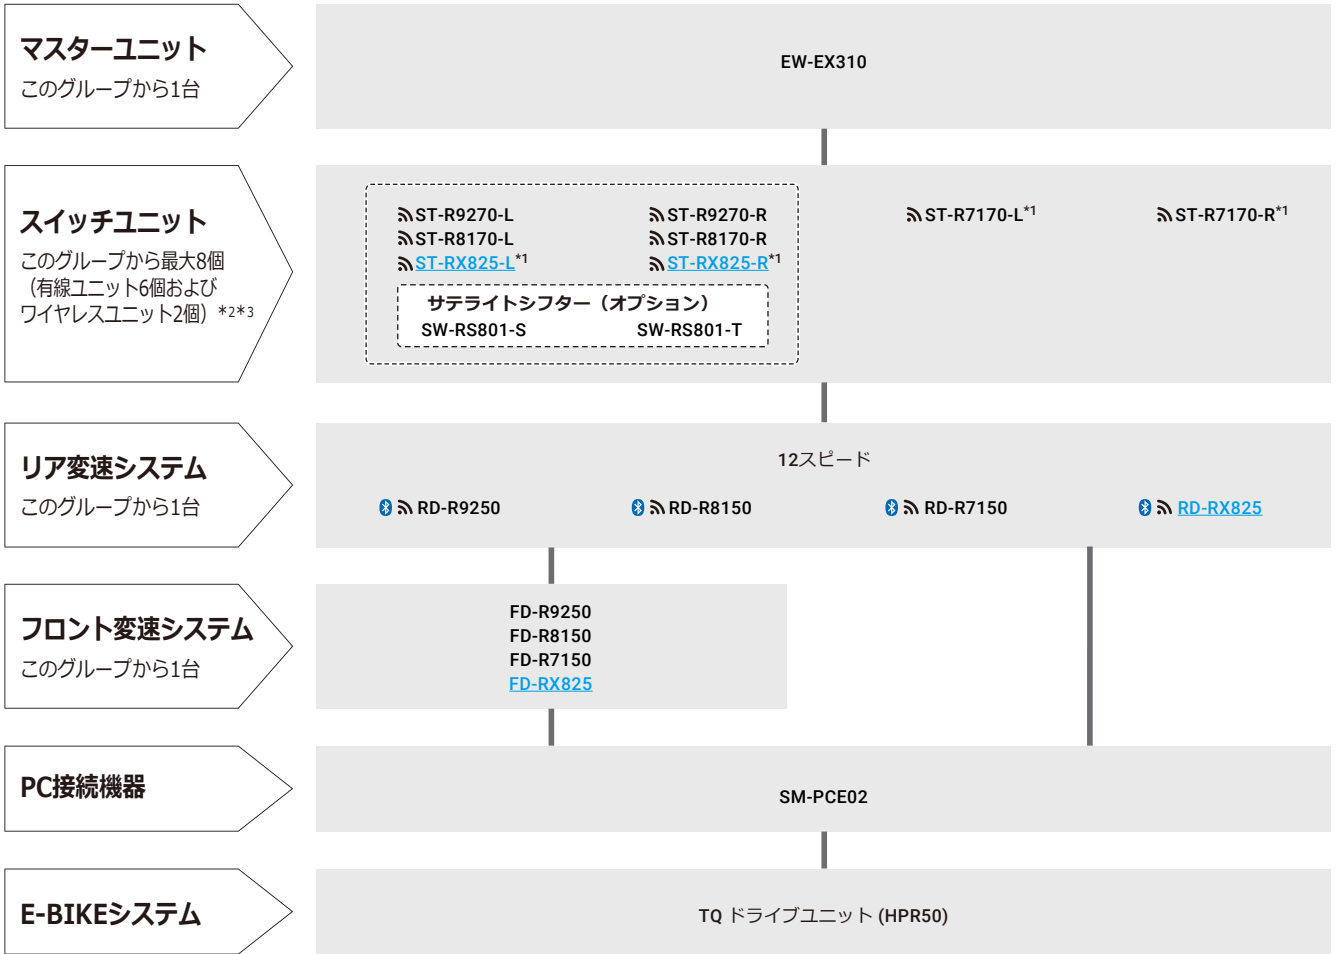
マスターユニット
このグループから1台

EW-EX310

スイッチユニット
このグループから最大8個
（有線ユニット6個および
ワイヤレスユニット2個）$*^{2*3}$

ST-R9270-L
ST-R8170-L
ST-RX825-L$^{*1}$

ST-R9270-R
ST-R8170-R
ST-RX825-R$^{*1}$

サテライトシフター（オプション）
SW-RS801-S
SW-RS801-T

ST-R7170-L$^{*1}$
ST-R7170-R$^{*1}$

リア変速システム
このグループから1台

12スピード

RD-R9250
RD-R8150
RD-R7150
RD-RX825

フロント変速システム
このグループから1台

FD-R9250
FD-R8150
FD-R7150
FD-RX825

PC接続機器

SM-PCE02

E-BIKEシステム

TQ ドライブユニット (HPR50)